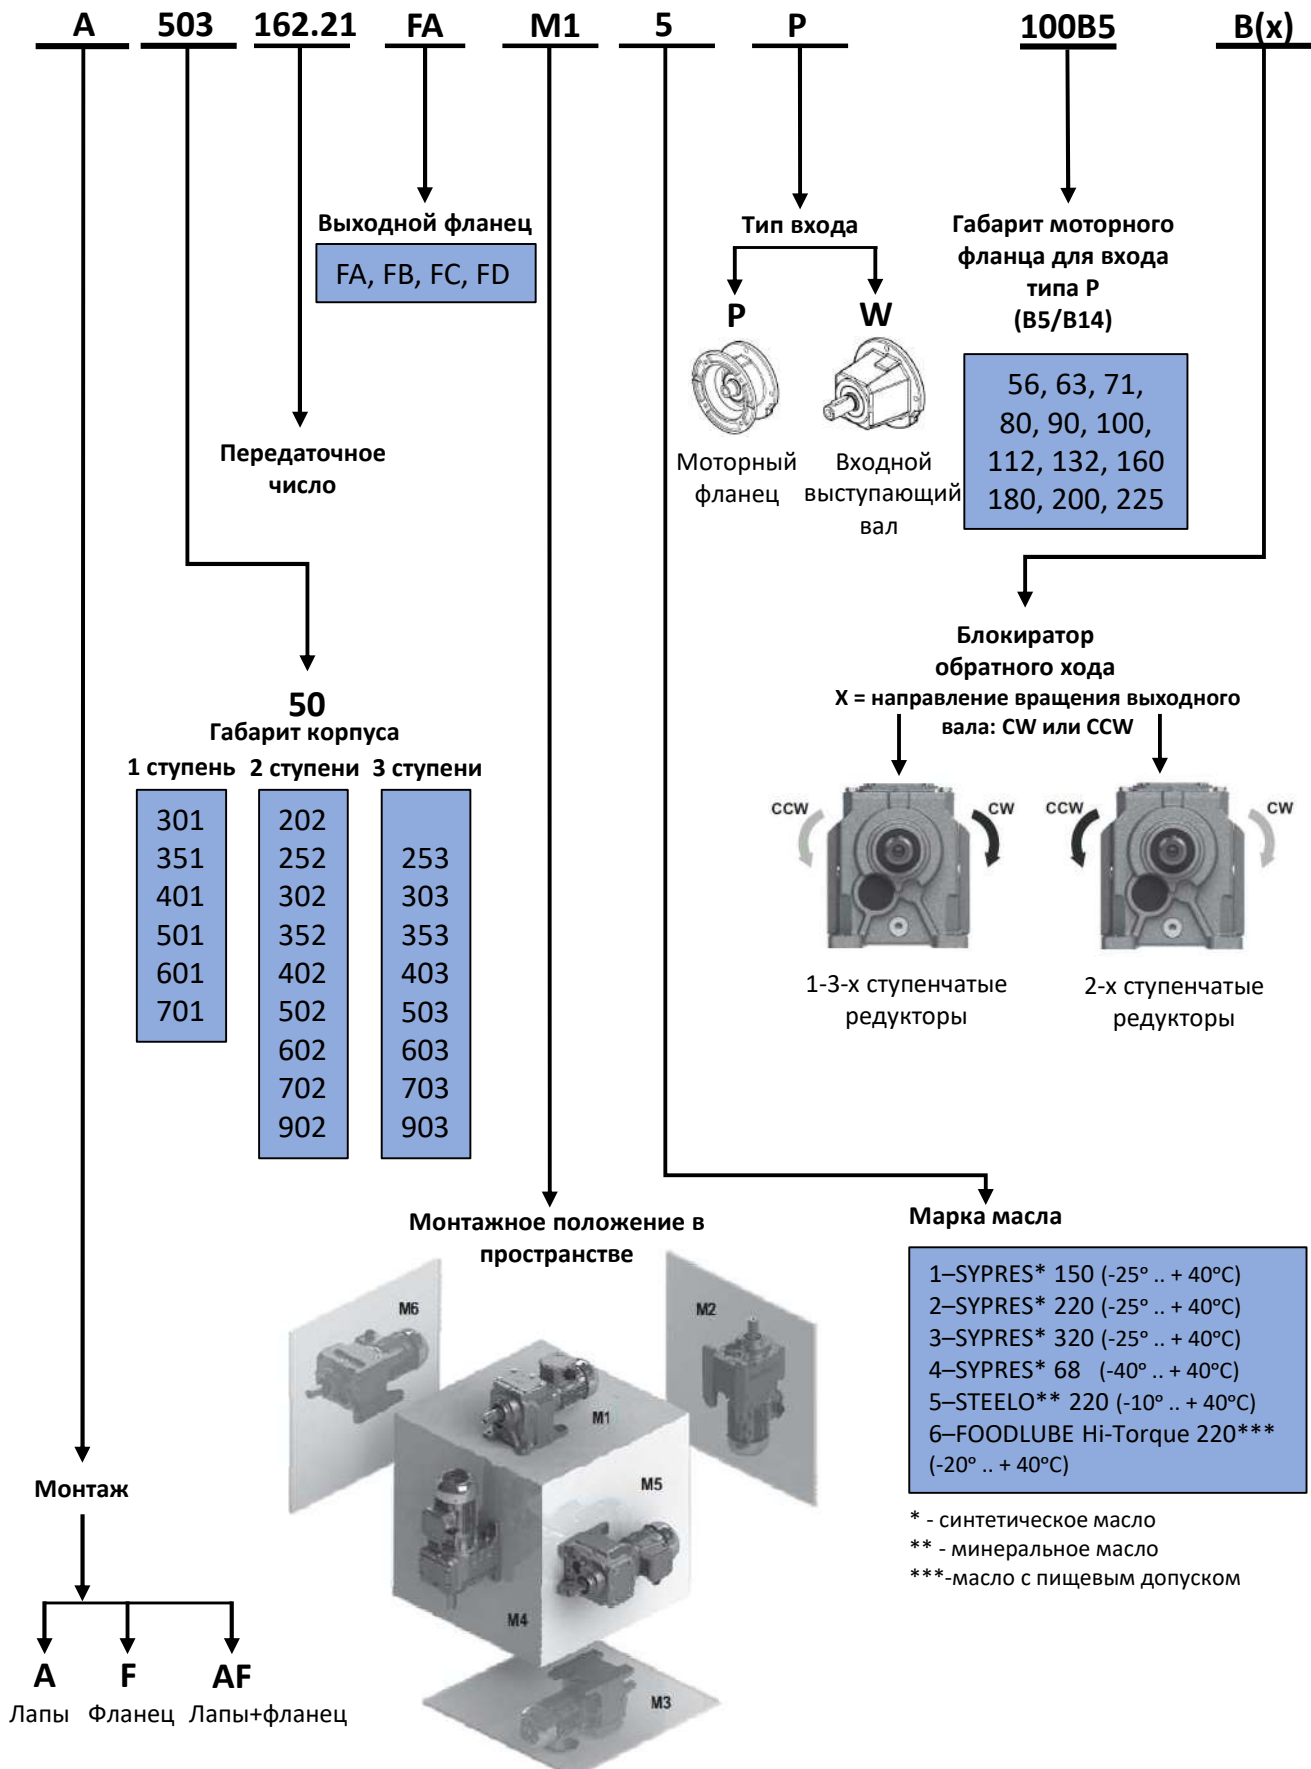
A 503 162.21 FA M1 5 P 100B5 B(x)

Выходной фланец

FA, FB, FC, FD

Тип входа

P W

Моторный фланец

Входной выступающий вал

Габарит моторного фланца для входа типа P (B5/B14)

56, 63, 71, 80, 90, 100, 112, 132, 160 180, 200, 225

Передаточное число

Блокиратор обратного хода

X = направление вращения выходного вала: CW или CCW

CCW CW CCW CW

1-3-х ступенчатые редукторы

2-х ступенчатые редукторы

50
Габарит корпуса

| 1 ступень | 2 ступени | 3 ступени |
|---|---|---|
| 301 | 202 | |
| 351 | 252 | 253 |
| 401 | 302 | 303 |
| 501 | 352 | 353 |
| 601 | 402 | 403 |
| 701 | 502 | 503 |
| | 602 | 603 |
| | 702 | 703 |
| | 902 | 903 |

Монтажное положение в пространстве

M6 M2 M1 M5 M4 M3

Марка масла

1–SYPRES* 150 (-25° .. + 40°C)
2–SYPRES* 220 (-25° .. + 40°C)
3–SYPRES* 320 (-25° .. + 40°C)
4–SYPRES* 68 (-40° .. + 40°C)
5–STEELO** 220 (-10° .. + 40°C)
6–FOODLUBE Hi-Torque 220*** (-20° .. + 40°C)

* - синтетическое масло
** - минеральное масло
***-масло с пищевым допуском

Монтаж

A F AF
Лапы Фланец Лапы+фланец